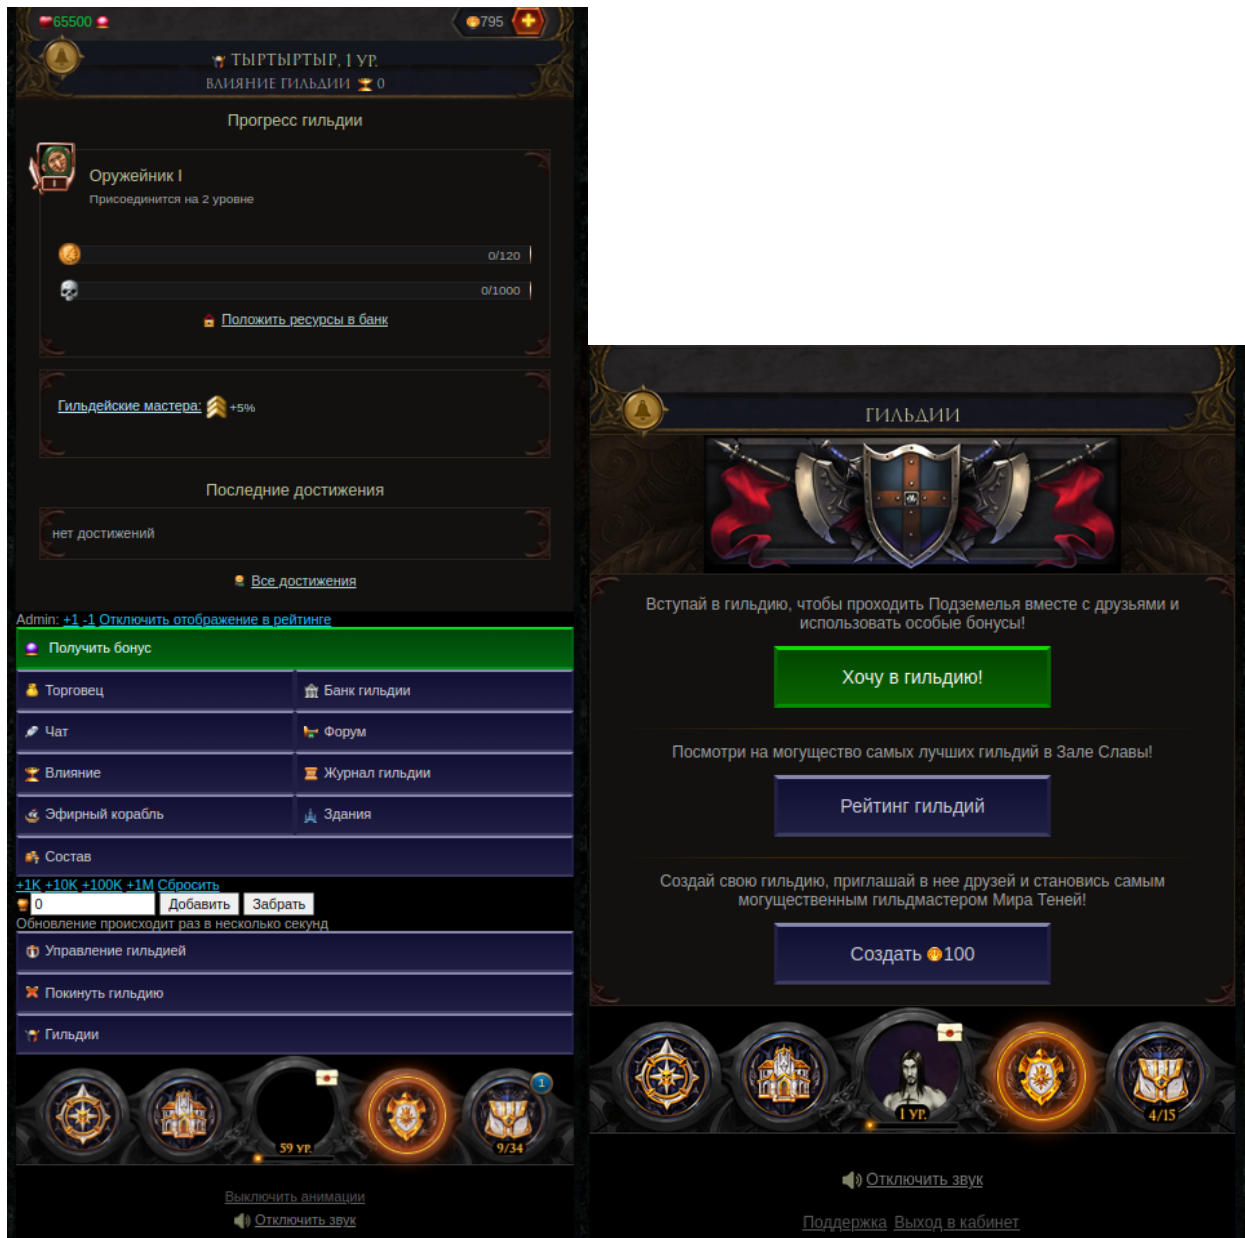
65500
795
ТЫРТЫРТЫР, 1 УР.
ВЛИЯНИЕ ГИЛЬДИИ 0

Прогресс гильдии

Оружейник I
Присоединится на 2 уровне

0/120
0/1000

Положить ресурсы в банк

Гильдейские мастера: +5%

Последние достижения

нет достижений

Все достижения

Admin: +1 -1 Отключить отображение в рейтинге

Получить бонус

Торговец
Банк гильдии
Чат
Форум
Влияние
Журнал гильдии
Эфирный корабль
Здания
Состав

+1K +10K +100K +1M Сбросить
0 Добавить Забрать
Обновление происходит раз в несколько секунд

Управление гильдией
Покинуть гильдию
Гильдии

59 УР.
1
9/34

Выключить анимации
Отключить звук

ГИЛЬДИИ

Вступай в гильдию, чтобы проходить Подземелья вместе с друзьями и использовать особые бонусы!

Хочу в гильдию!

Посмотри на могущество самых лучших гильдий в Зале Славы!

Рейтинг гильдий

Создай свою гильдию, приглашай в нее друзей и становись самым могущественным гильдмастером Мира Теней!

Создать 100

1 УР.
4/15

Отключить звук

Поддержка Выход в кабинет